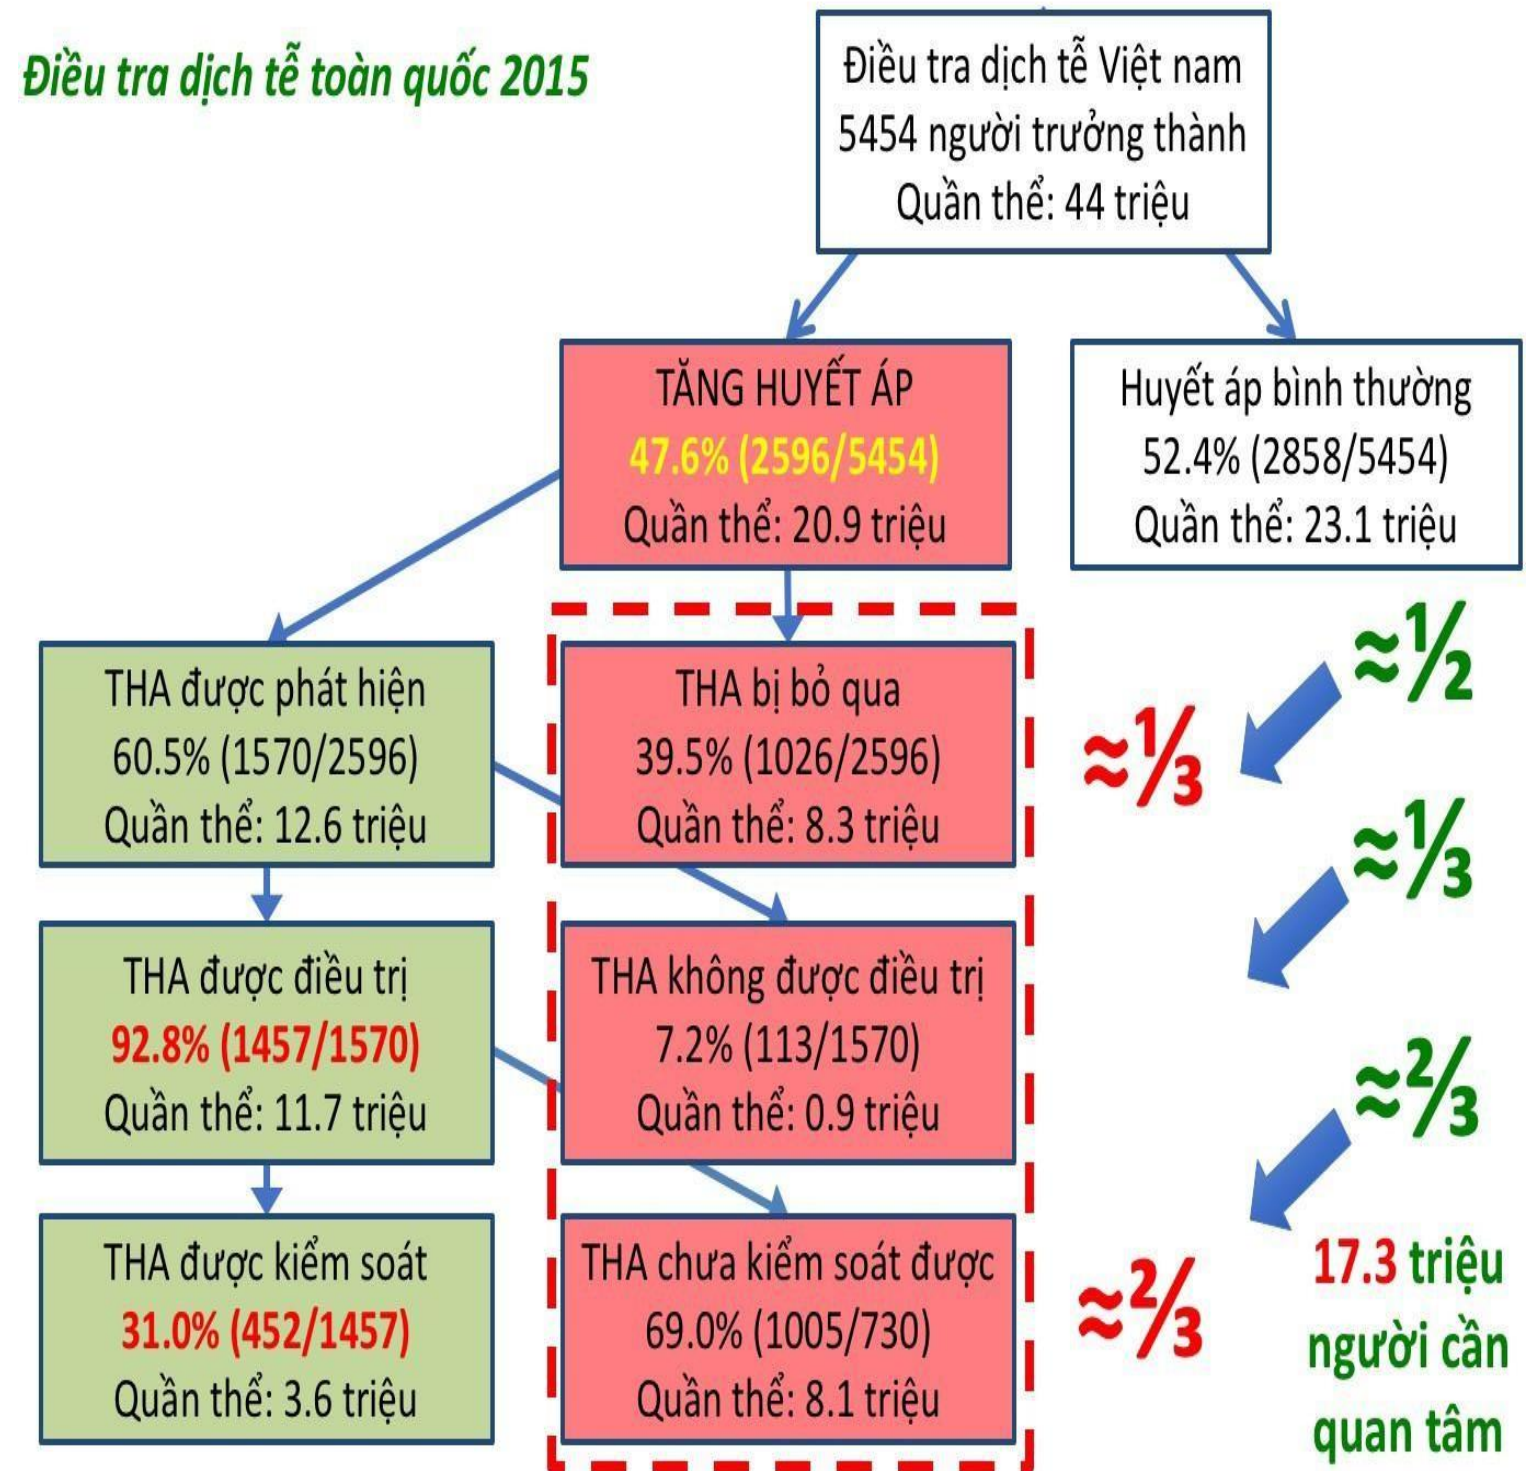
Điều tra dịch tễ toàn quốc 2015

Điều tra dịch tễ Việt nam
5454 người trưởng thành
Quần thể: 44 triệu

TĂNG HUYẾT ÁP
47.6% (2596/5454)
Quần thể: 20.9 triệu

Huyết áp bình thường
52.4% (2858/5454)
Quần thể: 23.1 triệu

THA được phát hiện
60.5% (1570/2596)
Quần thể: 12.6 triệu

THA bị bỏ qua
39.5% (1026/2596)
Quần thể: 8.3 triệu

$\approx\frac{1}{2}$

$\approx\frac{1}{3}$

$\approx\frac{1}{3}$

THA được điều trị
92.8% (1457/1570)
Quần thể: 11.7 triệu

THA không được điều trị
7.2% (113/1570)
Quần thể: 0.9 triệu

$\approx\frac{2}{3}$

THA được kiểm soát
31.0% (452/1457)
Quần thể: 3.6 triệu

THA chưa kiểm soát được
69.0% (1005/730)
Quần thể: 8.1 triệu

$\approx\frac{2}{3}$

17.3 triệu người cần quan tâm